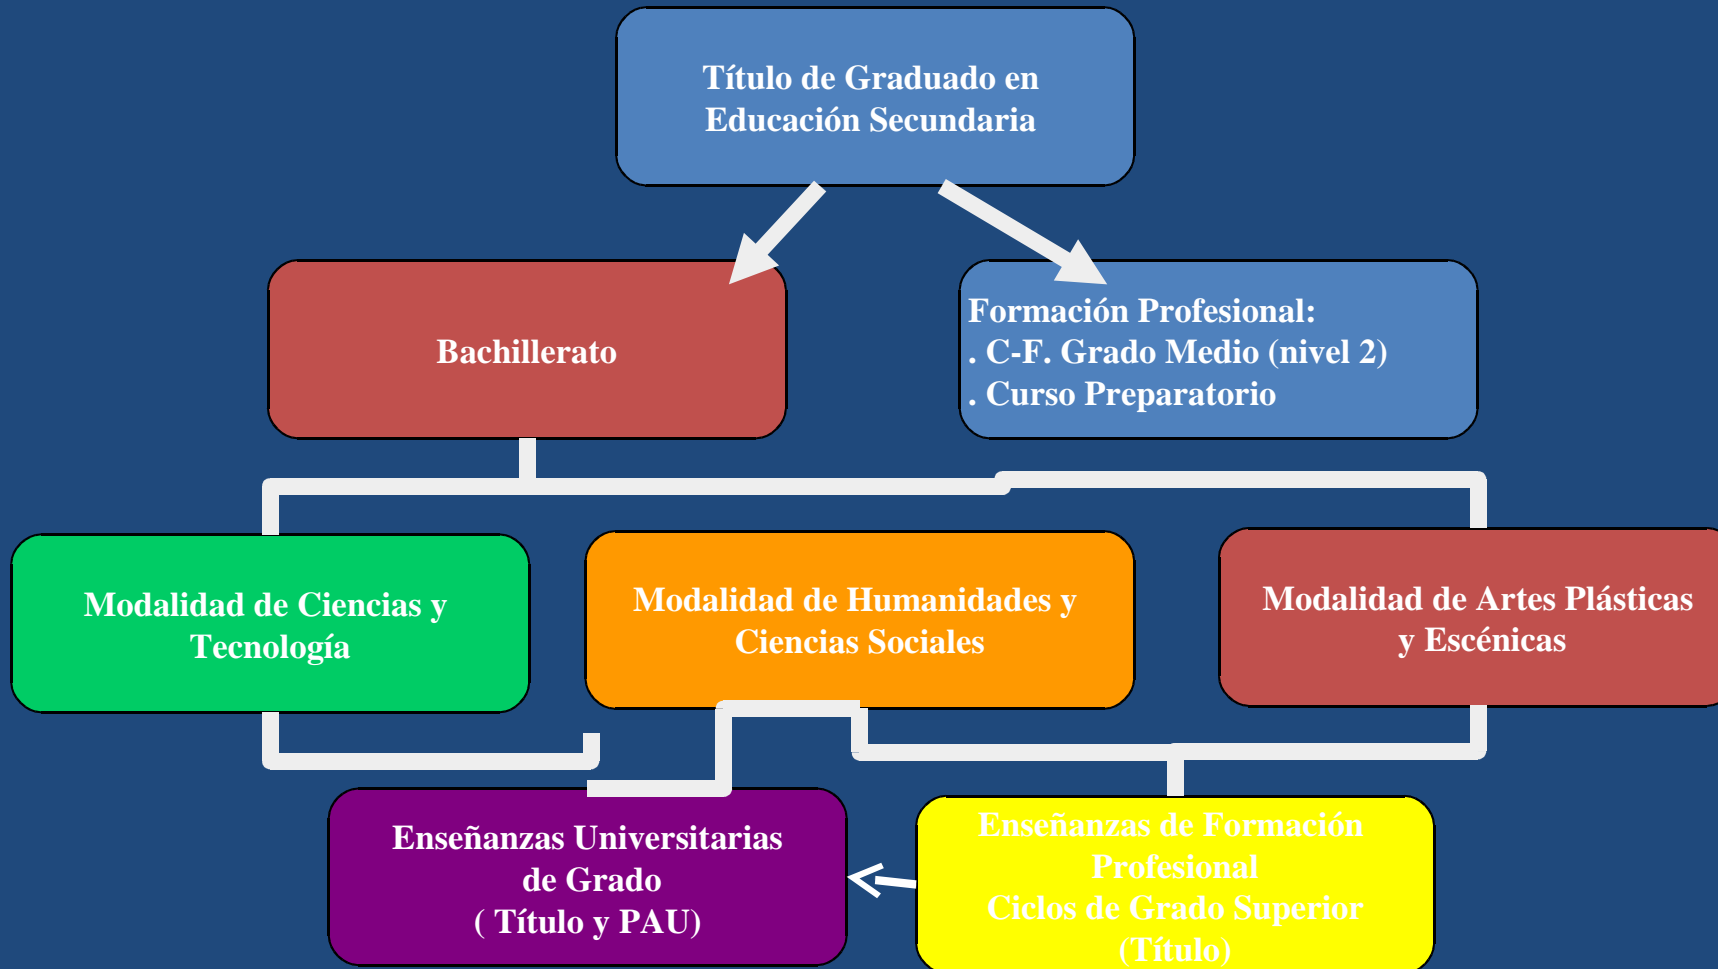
Título de Graduado en Educación Secundaria

Bachillerato

Formación Profesional:
. C-F. Grado Medio (nivel 2)
. Curso Preparatorio

Modalidad de Ciencias y Tecnología

Modalidad de Humanidades y Ciencias Sociales

Modalidad de Artes Plásticas y Escénicas

Enseñanzas Universitarias de Grado
( Título y PAU)

Enseñanzas de Formación Profesional
Ciclos de Grado Superior
(Título)